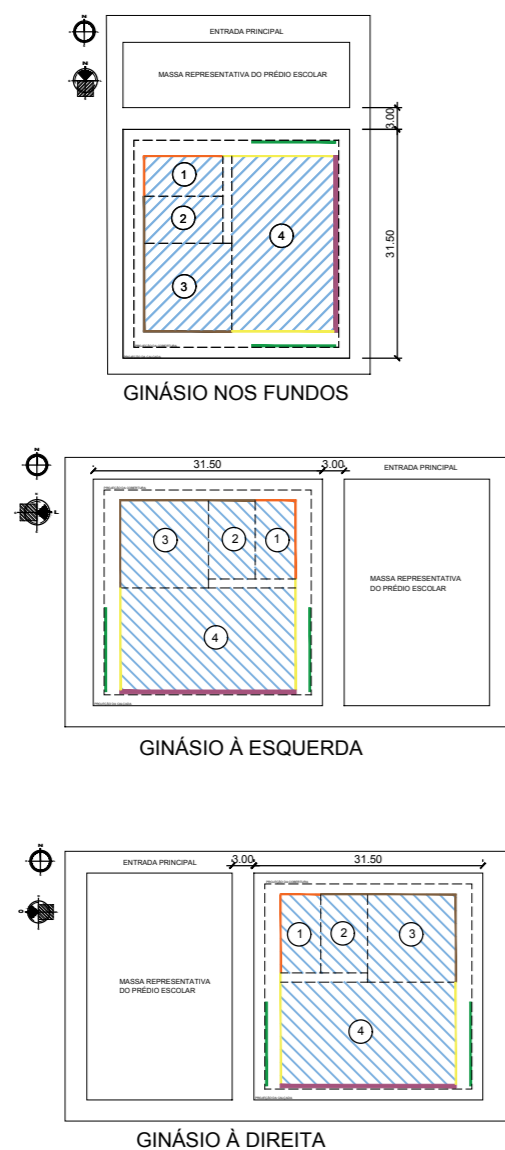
N

ENTRADA PRINCIPAL

MASSA REPRESENTATIVA DO PRÉDIO ESCOLAR

3.00

31.50

1

2

3

4

GINÁSIO NOS FUNDOS

N

L

31.50

3.00

ENTRADA PRINCIPAL

3

2

1

MASSA REPRESENTATIVA DO PRÉDIO ESCOLAR

4

GINÁSIO À ESQUERDA

N

O

ENTRADA PRINCIPAL

3.00

31.50

1

2

3

MASSA REPRESENTATIVA DO PRÉDIO ESCOLAR

4

GINÁSIO À DIREITA